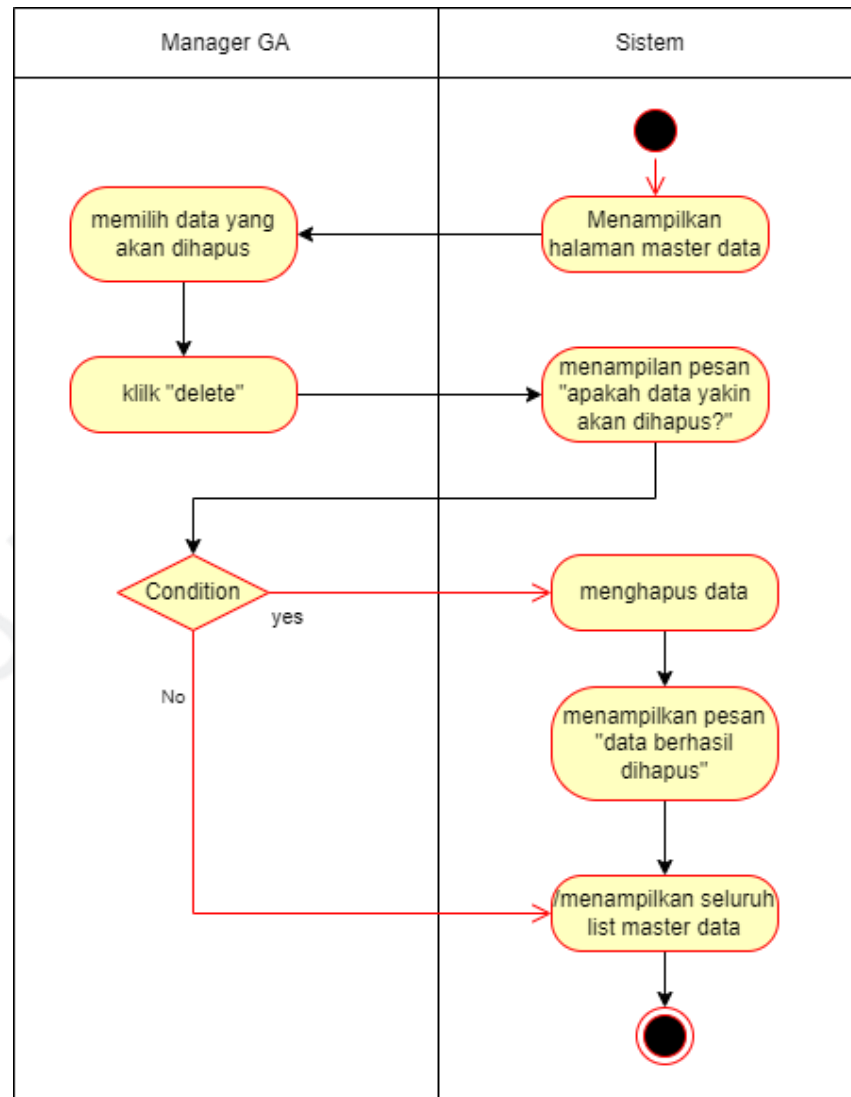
| Manager GA | Sistem |
|---|---|

Menampilkan halaman master data

memilih data yang akan dihapus

klilk "delete"

menampilan pesan "apakah data yakin akan dihapus?"

Condition

yes

No

menghapus data

menampilkan pesan "data berhasil dihapus"

menampilkan seluruh list master data